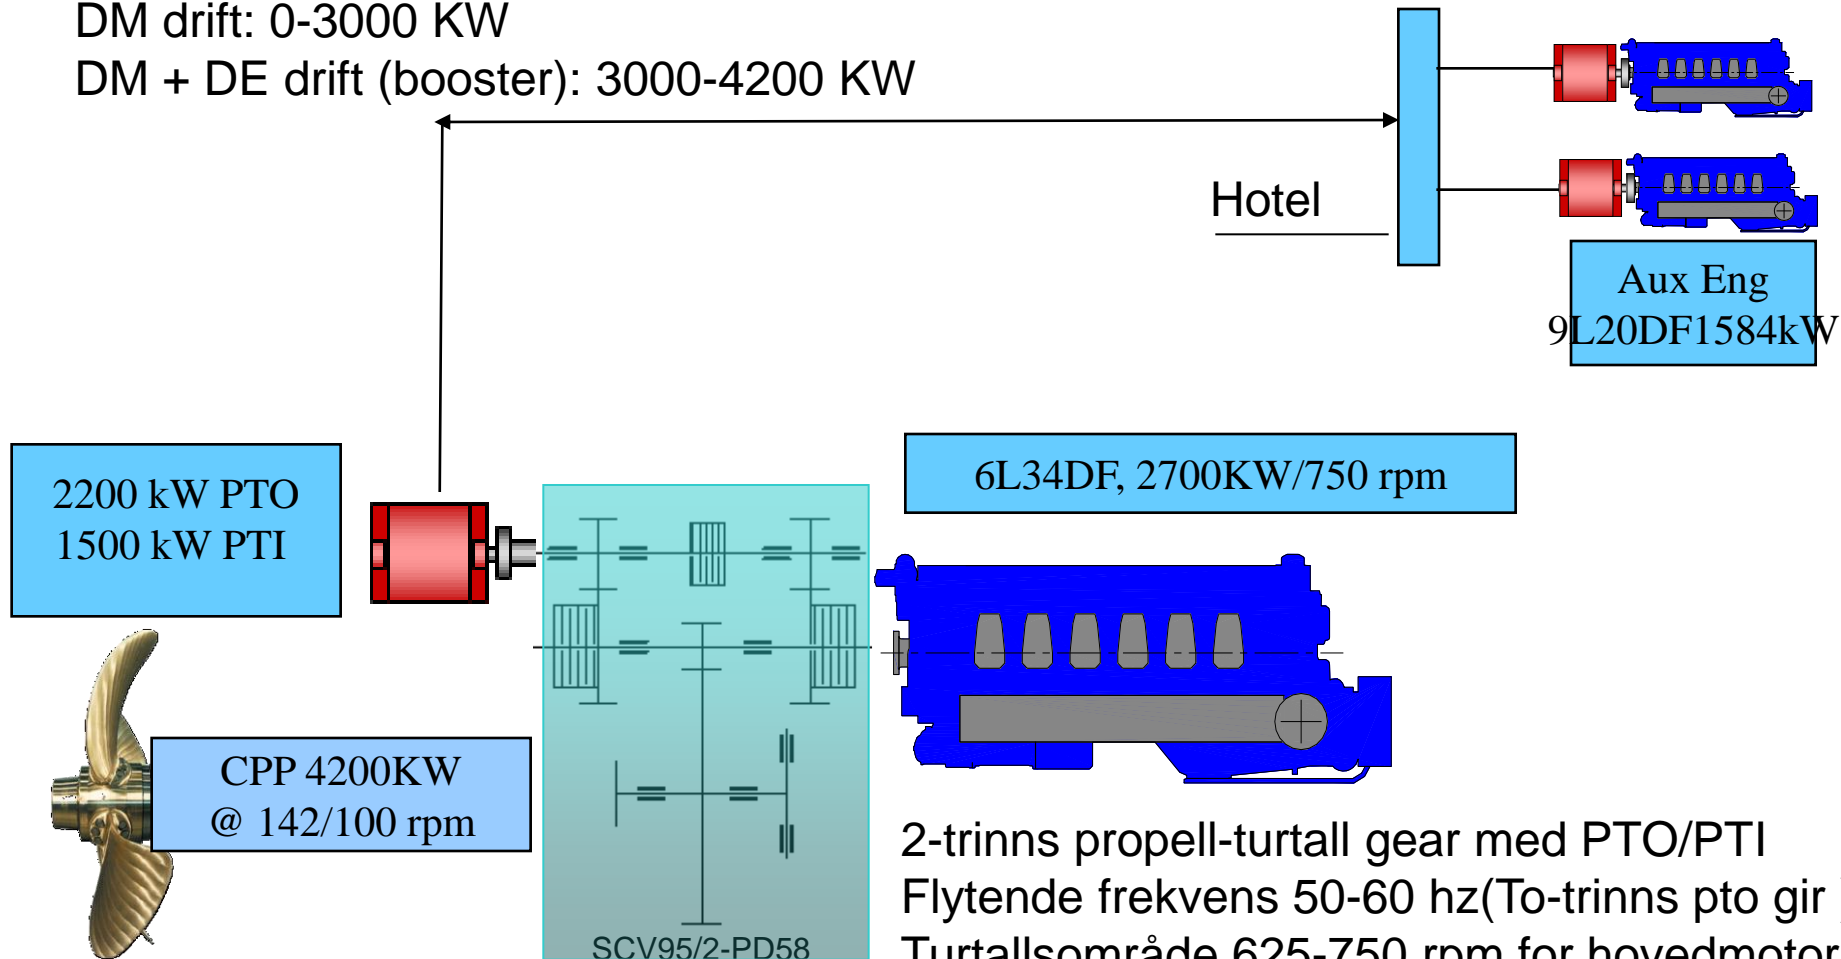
DM drift: 0-3000 KW
DM + DE drift (booster): 3000-4200 KW

Hotel

Aux Eng
9L20DF1584kW

2200 kW PTO
1500 kW PTI

6L34DF, 2700KW/750 rpm

CPP 4200KW
@ 142/100 rpm

SCV95/2-PD58

2-trinns propell-turtall gear med PTO/PTI
Flytende frekvens 50-60 hz(To-trinns pto gir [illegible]
Turtallsområde 625-750 rpm for hovedmotor